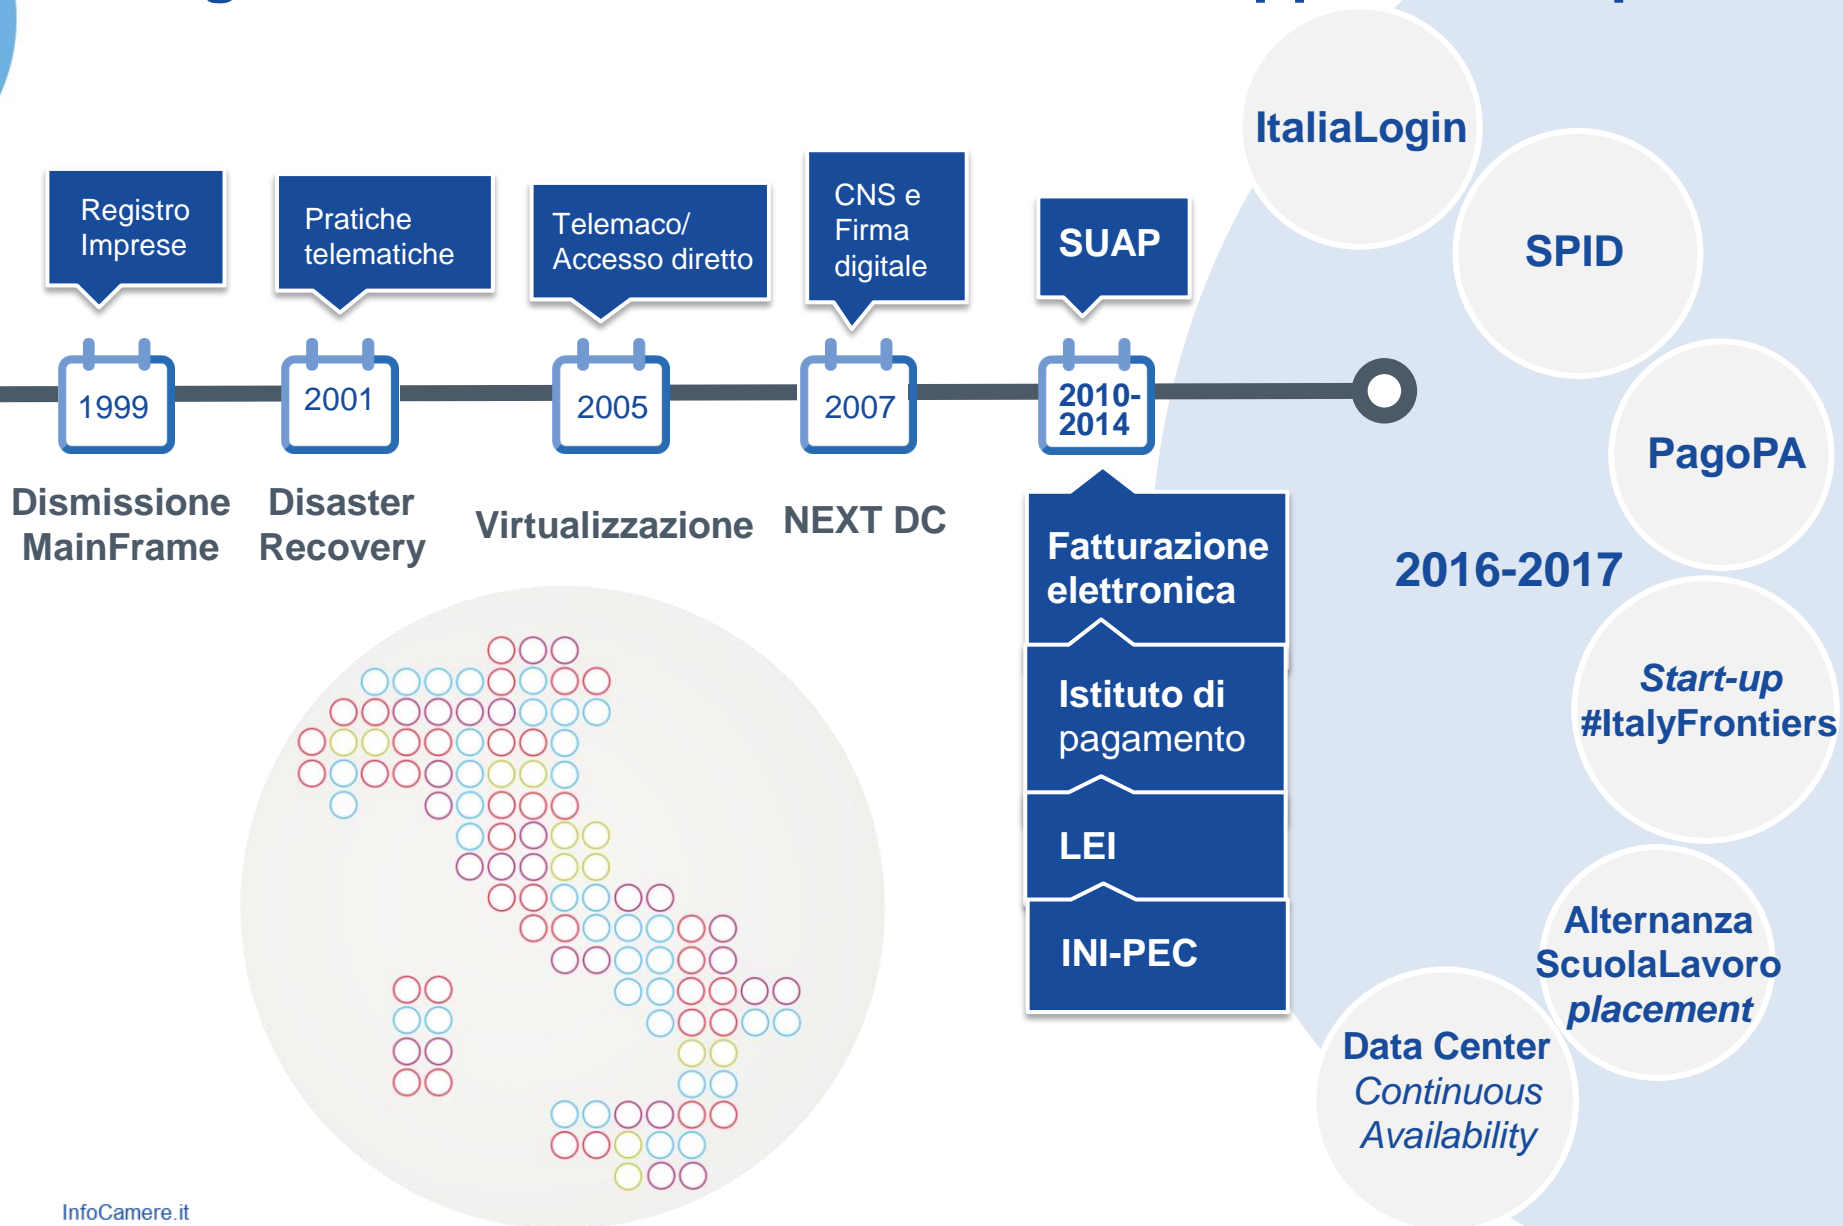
Registro Imprese

Pratiche telematiche

Telemaco/ Accesso diretto

CNS e Firma digitale

SUAP

1999

2001

2005

2007

2010-2014

Dismissione MainFrame

Disaster Recovery

Virtualizzazione

NEXT DC

Fatturazione elettronica

Istituto di pagamento

LEI

INI-PEC

ItaliaLogin

SPID

PagoPA

2016-2017

Start-up #ItalyFrontiers

Alternanza ScuolaLavoro placement

Data Center Continuous Availability

InfoCamere.it